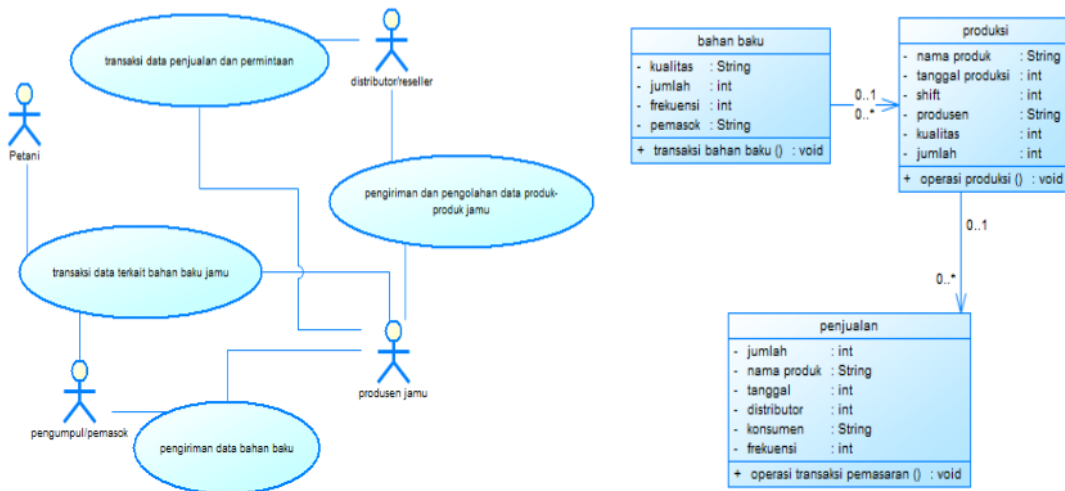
transaksi data penjualan dan permintaan

distributor/reseller

Petani

pengiriman dan pengolahan data produk-produk jamu

transaksi data terkait bahan baku jamu

produsen jamu

pengumpul/pemasok

pengiriman data bahan baku

| bahan baku |
|---|
| - kualitas : String |
| - jumlah : int |
| - frekuensi : int |
| - pemasok : String |
| + transaksi bahan baku () : void |

0..1

0..*

| produksi |
|---|
| - nama produk : String |
| - tanggal produksi : int |
| - shift : int |
| - produsen : String |
| - kualitas : int |
| - jumlah : int |
| + operasi produksi () : void |

0..1

0..*

| penjualan |
|---|
| - jumlah : int |
| - nama produk : String |
| - tanggal : int |
| - distributor : int |
| - konsumen : String |
| - frekuensi : int |
| + operasi transaksi pemasaran () : void |